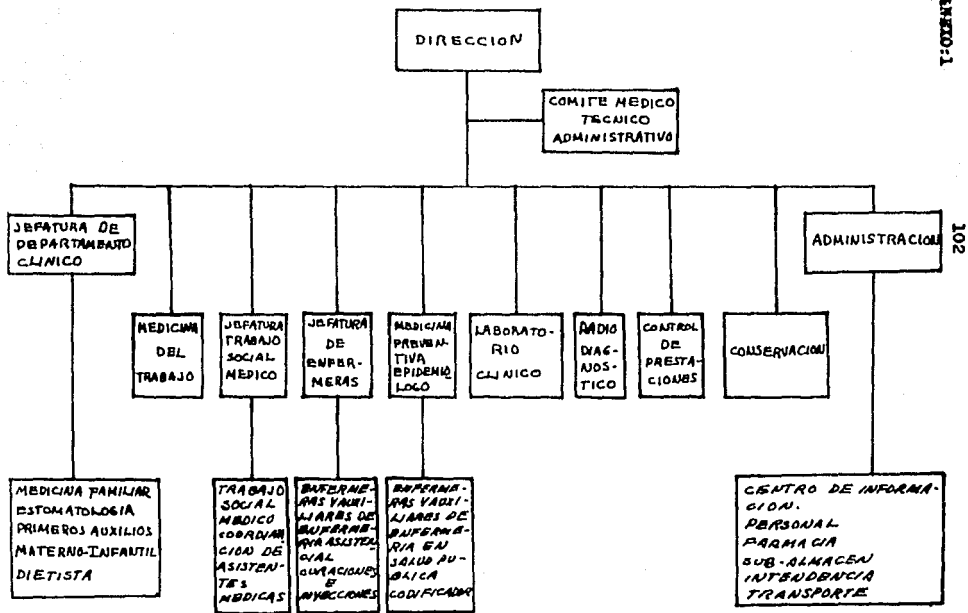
ANEXO:1

102

DIRECCION

COMITE MEDICO TECNICO ADMINISTRATIVO

JEFATURA DE DEPARTAMENTO CLINICO

MEDICINA DEL TRABAJO

JEFATURA TRABAJO SOCIAL MEDICO

JEFATURA DE ENFERMERAS

MEDICINA PREVENTIVA EPIDEMIOLOGO

LABORATORIO CLINICO

RADIO DIAGNOSTICO

CONTROL DE PRESTACIONES

CONSERVACION

ADMINISTRACION

MEDICINA FAMILIAR
ESTOMATOLOGIA
PRIMEROS AUXILIOS
MATERNO-INFANTIL
DIETISTA

TRABAJO SOCIAL MEDICO COORDINACION DE ASISTENTES MEDICAS

ENFERMERAS Y AUXILIARES DE ENFERMERIA ASISTENCIAL CURACIONES E INYECCIONES

ENFERMERAS Y AUXILIARES DE ENFERMERIA EN SALUD PUBLICA CODIFICADOR

CENTRO DE INFORMACION.
PERSONAL
FARMACIA
SUB-ALMACEN
INTENDENCIA
TRANSPORTE